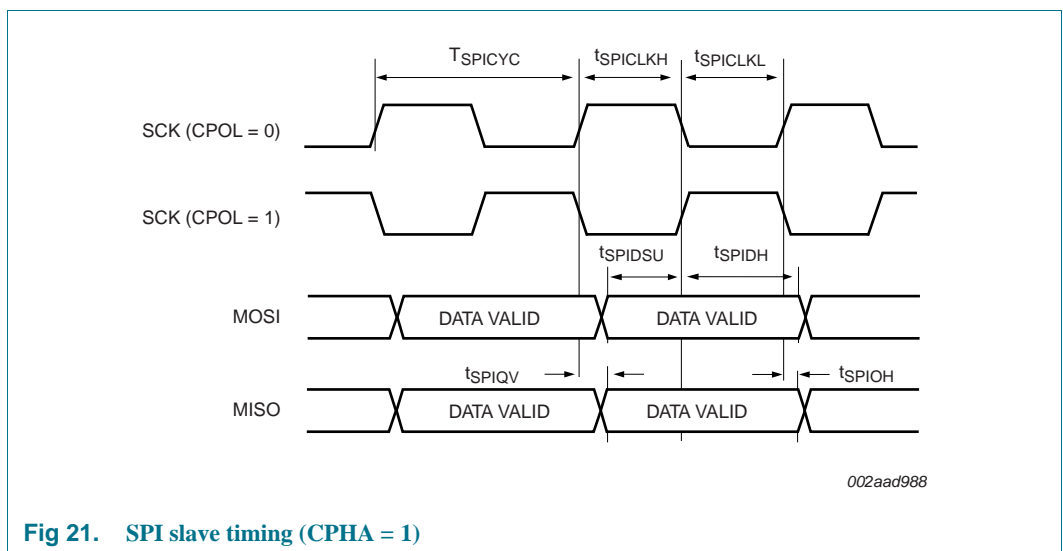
$T_{SPICYC}$

$t_{SPICLKH}$

$t_{SPICLKL}$

SCK (CPOL = 0)

SCK (CPOL = 1)

$t_{SPIDSU}$

$t_{SPIDH}$

MOSI

DATA VALID

DATA VALID

$t_{SPIQV}$

$t_{SPIOH}$

MISO

DATA VALID

DATA VALID

002aad988

Fig 21. SPI slave timing (CPHA = 1)